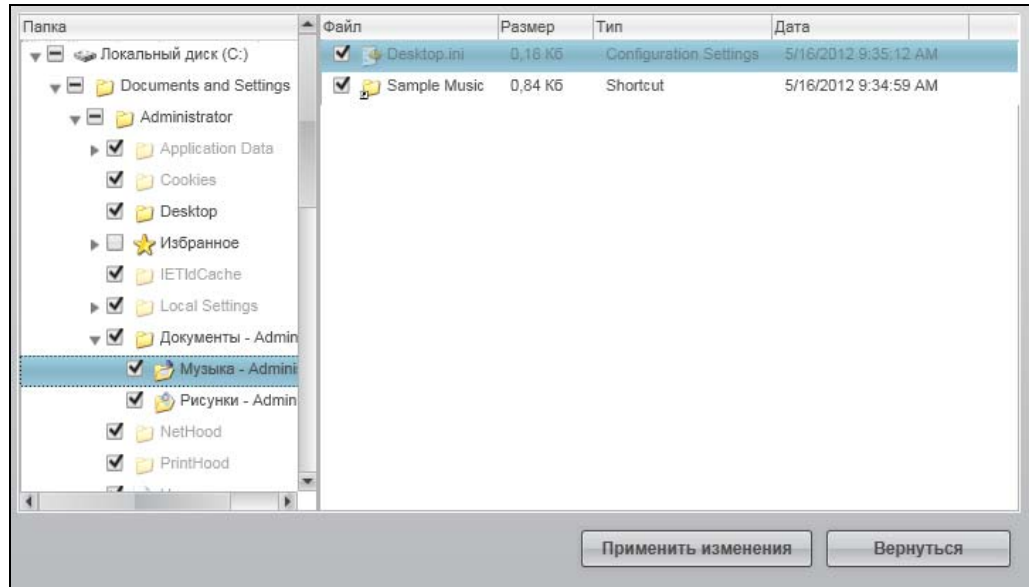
Папка

Локальный диск (C:)
Documents and Settings
Administrator
Application Data
Cookies
Desktop
Избранное
IETldCache
Local Settings
Документы - Admin
Музыка - Admini
Рисунки - Admin
NetHood
PrintHood

| Файл | Размер | Тип | Дата |
|---|---|---|---|
| Desktop.ini | 0,16 Кб | Configuration Settings | 5/16/2012 9:35:12 AM |
| Sample Music | 0,84 Кб | Shortcut | 5/16/2012 9:34:59 AM |

Применить изменения

Вернуться